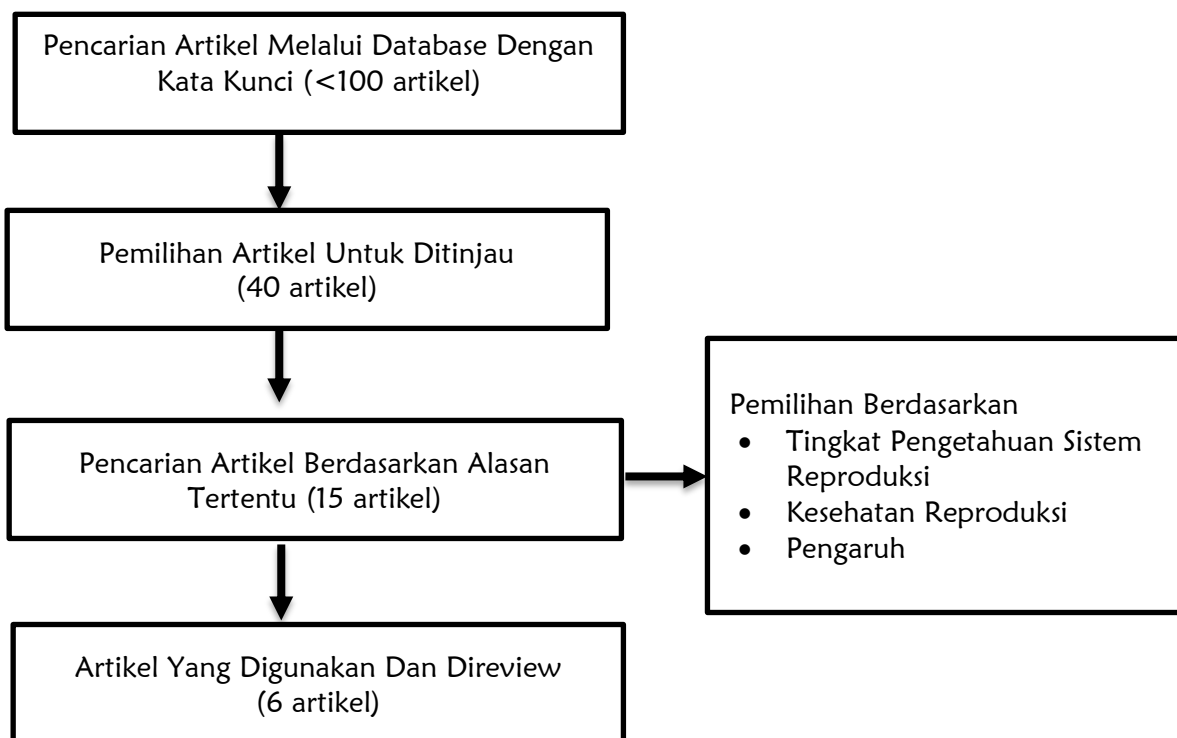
Pencarian Artikel Melalui Database Dengan Kata Kunci (<100 artikel)

Pemilihan Artikel Untuk Ditinjau (40 artikel)

Pencarian Artikel Berdasarkan Alasan Tertentu (15 artikel)

Pemilihan Berdasarkan
- Tingkat Pengetahuan Sistem Reproduksi
- Kesehatan Reproduksi
- Pengaruh

Artikel Yang Digunakan Dan Direview (6 artikel)